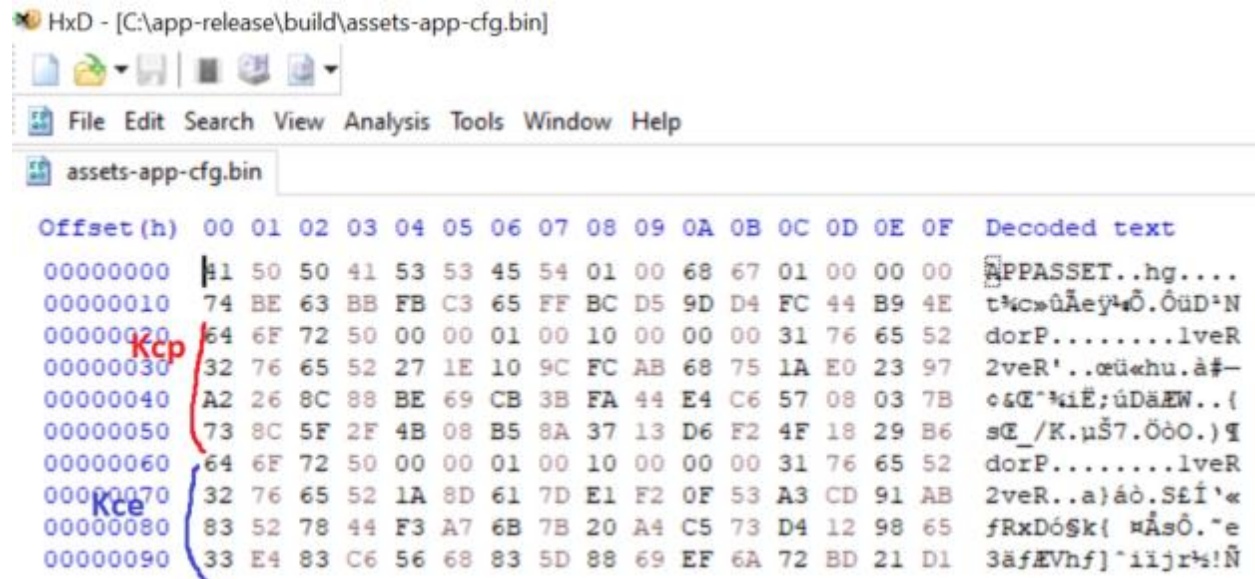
HxD - [C:\app-release\build\assets-app-cfg.bin]

File Edit Search View Analysis Tools Window Help

assets-app-cfg.bin

| Offset(h) | 00 | 01 | 02 | 03 | 04 | 05 | 06 | 07 | 08 | 09 | 0A | 0B | 0C | 0D | 0E | 0F | Decoded text |
|---|---|---|---|---|---|---|---|---|---|---|---|---|---|---|---|---|---|
| 00000000 | 41 | 50 | 50 | 41 | 53 | 53 | 45 | 54 | 01 | 00 | 68 | 67 | 01 | 00 | 00 | 00 | APPASSET..hg.... |
| 00000010 | 74 | BE | 63 | BB | FB | C3 | 65 | FF | BC | D5 | 9D | D4 | FC | 44 | B9 | 4E | t¾c»ûÃeÿ¼Õ.ÔüD¹N |
| 00000020 | 64 | 6F | 72 | 50 | 00 | 00 | 01 | 00 | 10 | 00 | 00 | 00 | 31 | 76 | 65 | 52 | dorP........1veR |
| 00000030 | 32 | 76 | 65 | 52 | 27 | 1E | 10 | 9C | FC | AB | 68 | 75 | 1A | E0 | 23 | 97 | 2veR'..œü«hu.à#— |
| 00000040 | A2 | 26 | 8C | 88 | BE | 69 | CB | 3B | FA | 44 | E4 | C6 | 57 | 08 | 03 | 7B | ¢&Œˆ¾iË;úDäÆW..{ |
| 00000050 | 73 | 8C | 5F | 2F | 4B | 08 | B5 | 8A | 37 | 13 | D6 | F2 | 4F | 18 | 29 | B6 | sŒ_/K.µŠ7.ÖòO.)¶ |
| 00000060 | 64 | 6F | 72 | 50 | 00 | 00 | 01 | 00 | 10 | 00 | 00 | 00 | 31 | 76 | 65 | 52 | dorP........1veR |
| 00000070 | 32 | 76 | 65 | 52 | 1A | 8D | 61 | 7D | E1 | F2 | 0F | 53 | A3 | CD | 91 | AB | 2veR..a}áò.S£Í'« |
| 00000080 | 83 | 52 | 78 | 44 | F3 | A7 | 6B | 7B | 20 | A4 | C5 | 73 | D4 | 12 | 98 | 65 | ƒRxDó§k{ ¤ÅsÔ.˜e |
| 00000090 | 33 | E4 | 83 | C6 | 56 | 68 | 83 | 5D | 88 | 69 | EF | 6A | 72 | BD | 21 | D1 | 3äƒÆVhƒ]ˆiïjr½!Ñ |

Kcp

Kce